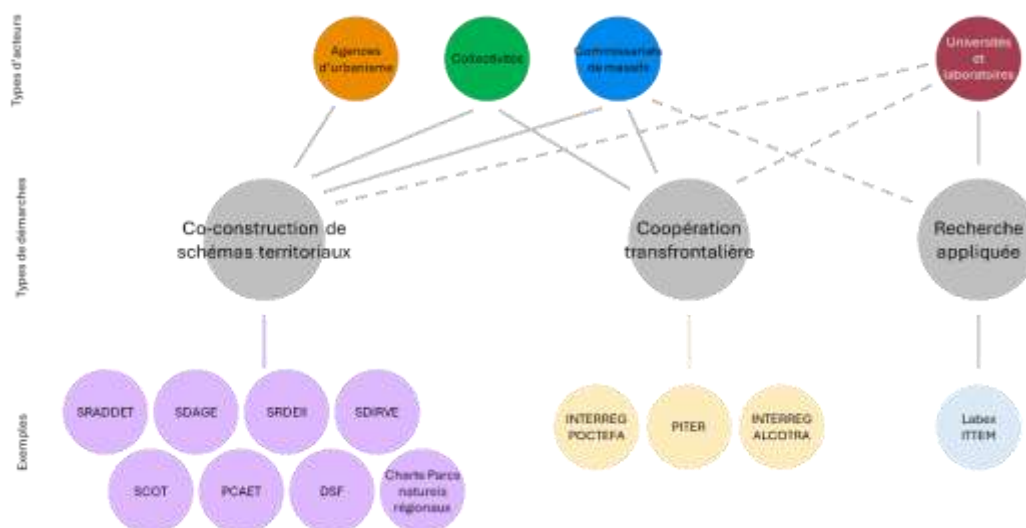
Types d'acteurs

Agences d'urbanisme

Collectivités

Commissariats de massifs

Universités et laboratoires

Types de démarches

Co-construction de schémas territoriaux

Coopération transfrontalière

Recherche appliquée

Exemples

SRADDET

SDAGE

SRDEII

SDIRVE

SCOT

PCAET

DSF

Charte Parcs naturels régionaux

INTERREG POCTEFA

PITER

INTERREG ALCOTRA

Labex ITTEM